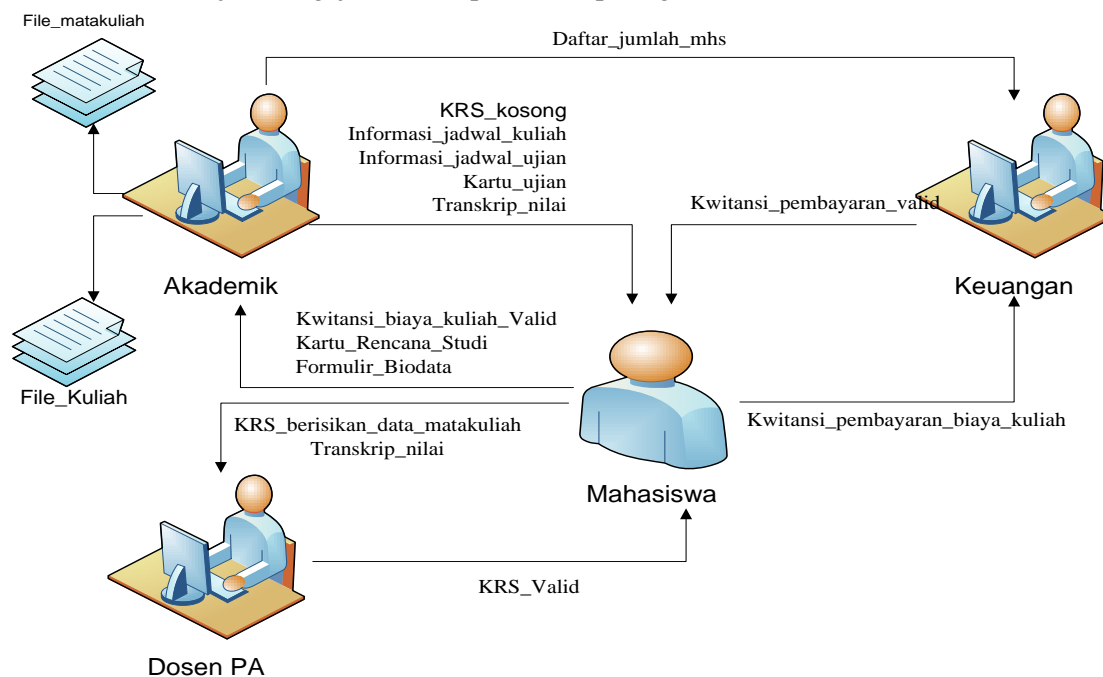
File_matakuliah

Daftar_jumlah_mhs

KRS_kosong
Informasi_jadwal_kuliah
Informasi_jadwal_ujian
Kartu_ujian
Transkrip_nilai

Kwitansi_pembayaran_valid

Akademik

Keuangan

Kwitansi_biaya_kuliah_Valid
Kartu_Rencana_Studi
Formulir_Biodata

File_Kuliah

KRS_berisikan_data_matakuliah
Transkrip_nilai

Kwitansi_pembayaran_biaya_kuliah

Mahasiswa

KRS_Valid

Dosen PA